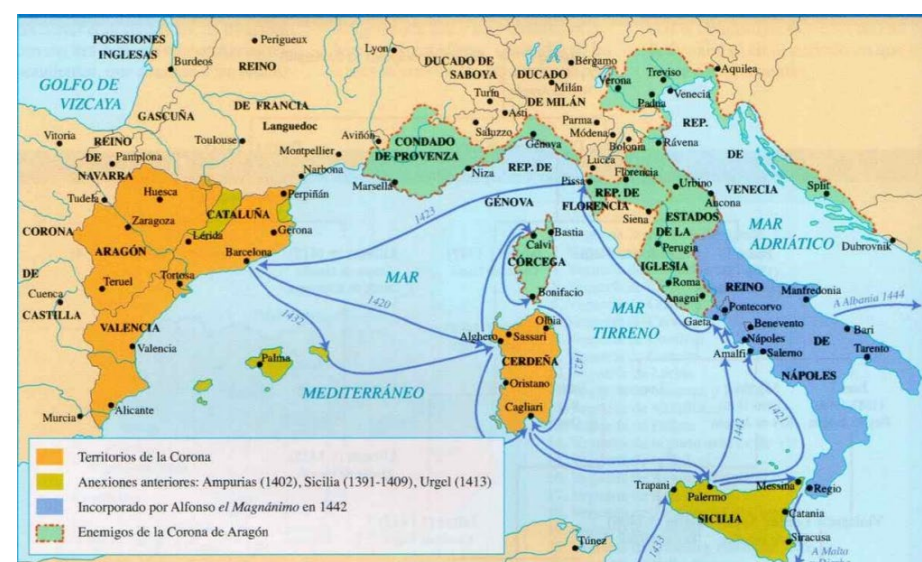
POSESIONES INGLESAS
Perigueux
Burdeos
REINO
DE FRANCIA
GOLFO DE VIZCAYA
GASCUÑA
Toulouse
Languedoc
Lyon
DUCADO DE SABOYA
DUCADO DE MILÁN
Bérgamo
Milán
Turín
Asti
Saluzzo
Verona
Treviso
Padua
Venecia
Aquilea
REP. DE VENECIA
Parma
Módena
Bolonia
Rávena
Vitoria
REINO DE NAVARRA
Pamplona
Aviñón
Montpellier
Narbona
CONDADO DE PROVENZA
Marsella
Niza
Génova
REP. DE GÉNOVA
Luca
Pisa
Florencia
REP. DE FLORENCIA
Siena
Urbino
Ancona
ESTADOS DE LA IGLESIA
Perugia
Roma
Anagni
Split
Dubrovnik
MAR ADRIÁTICO
Tudela
Huesca
Zaragoza
CATALUÑA
Perpiñán
Gerona
Lérida
Barcelona
CORONA DE CASTILLA
ARAGÓN
Teruel
Tortosa
Cuenca
VALENCIA
Valencia
MAR
MEDITERRÁNEO
1423
1420
1432
Palma
Bastia
Calvi
CÓRCEGA
Bonifacio
Alghero
Sassari
Olbia
CERDEÑA
Oristano
Cagliari
1421
MAR TIRRENO
Gaeta
REINO DE NÁPOLES
Pontecorvo
Benevento
Nápoles
Salerno
Amalfi
Manfredonia
A Albania 1444
Bari
Tarento
1442
1421
Murcia
Alicante
Trapani
Palermo
Messina
Regio
SICILIA
Catania
Siracusa
A Malta
Túnez
1433
Territorios de la Corona
Anexiones anteriores: Ampurias (1402), Sicilia (1391-1409), Urgel (1413)
Incorporado por Alfonso el Magnánimo en 1442
Enemigos de la Corona de Aragón